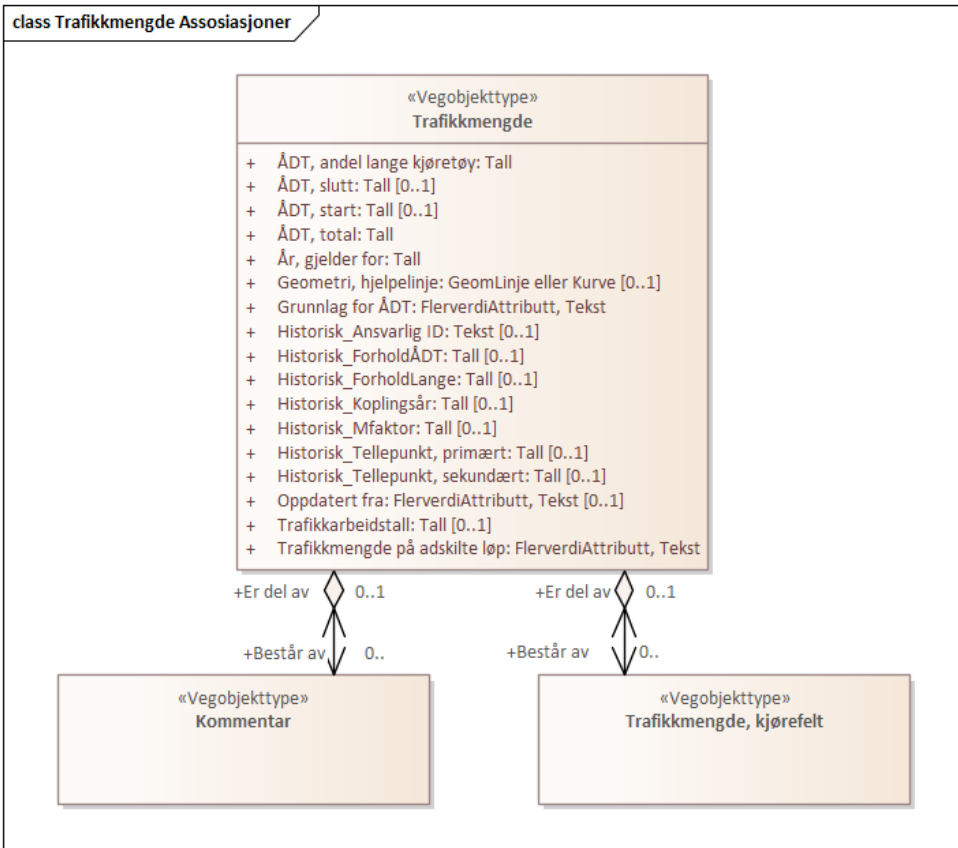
class Trafikkmengde Assosiasjoner

«Vegobjekttype»
Trafikkmengde

+ ÅDT, andel lange kjøretøy: Tall
+ ÅDT, slutt: Tall [0..1]
+ ÅDT, start: Tall [0..1]
+ ÅDT, total: Tall
+ År, gjelder for: Tall
+ Geometri, hjelpelinje: GeomLinje eller Kurve [0..1]
+ Grunnlag for ÅDT: FlerverdiAttributt, Tekst
+ Historisk_Ansvarlig ID: Tekst [0..1]
+ Historisk_ForholdÅDT: Tall [0..1]
+ Historisk_ForholdLange: Tall [0..1]
+ Historisk_Koplingsår: Tall [0..1]
+ Historisk_Mfaktor: Tall [0..1]
+ Historisk_Tellepunkt, primært: Tall [0..1]
+ Historisk_Tellepunkt, sekundært: Tall [0..1]
+ Oppdatert fra: FlerverdiAttributt, Tekst [0..1]
+ Trafikkarbeidstall: Tall [0..1]
+ Trafikkmengde på adskilte løp: FlerverdiAttributt, Tekst

+Er del av 0..1
+Består av 0..

+Er del av 0..1
+Består av 0..

«Vegobjekttype»
Kommentar

«Vegobjekttype»
Trafikkmengde, kjørefelt